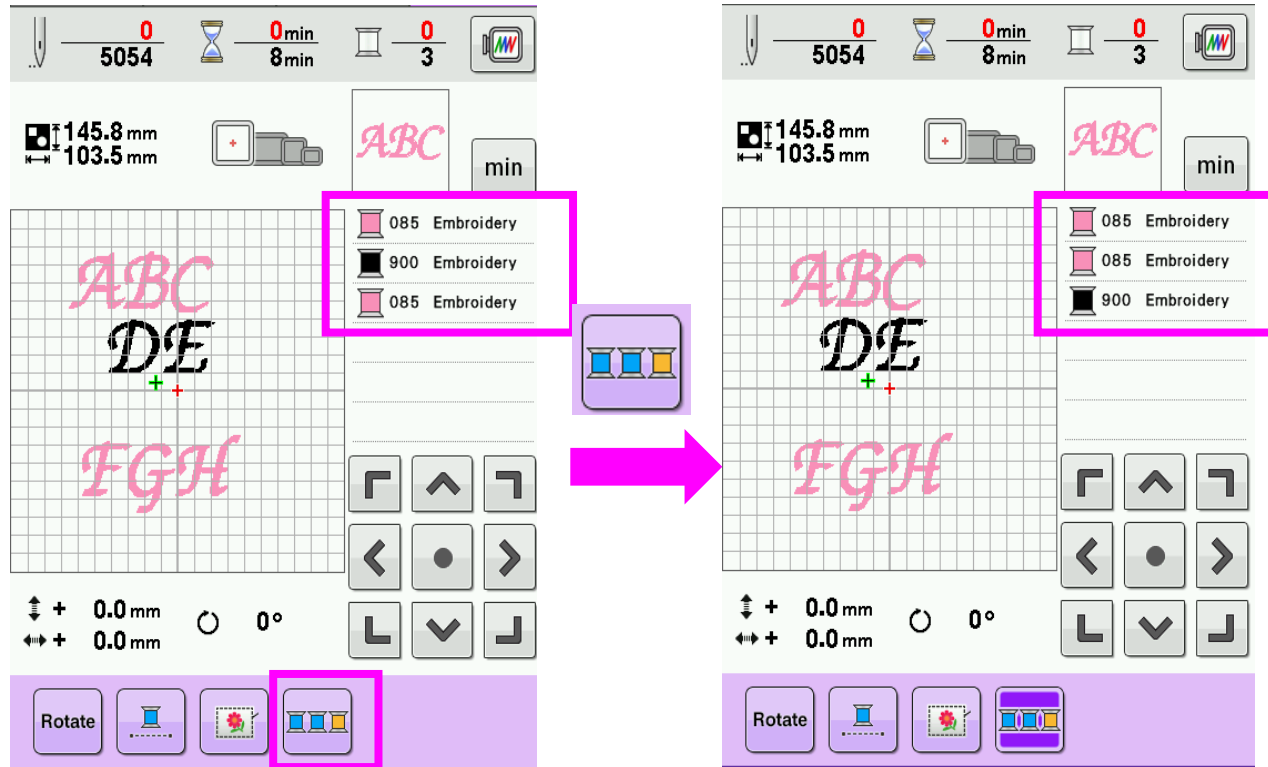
0
5054

0min
8min

0
3

145.8 mm
103.5 mm

ABC

min

085 Embroidery
900 Embroidery
085 Embroidery

ABC
DE
FGH

+ 0.0 mm
+ 0.0 mm

0°

Rotate

0
5054

0min
8min

0
3

145.8 mm
103.5 mm

ABC

min

085 Embroidery
085 Embroidery
900 Embroidery

ABC
DE
FGH

+ 0.0 mm
+ 0.0 mm

0°

Rotate